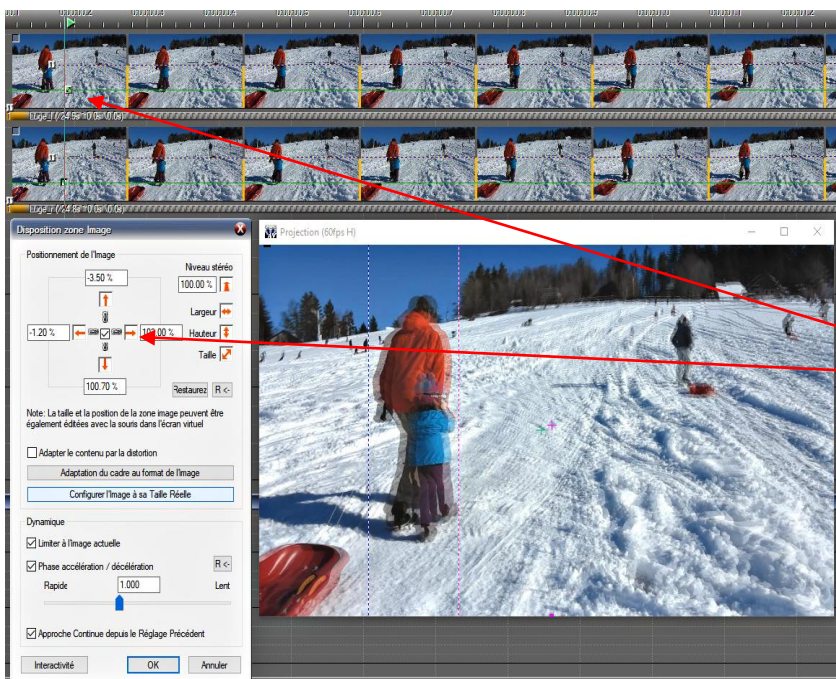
Luge_1 (24.8s - 0.0s: 0.0s)

Luge_1 (24.8s - 0.0s: 0.0s)

Disposition zone Image

Positionnement de l'Image

-3.50 %

Niveau stéréo

100.00 %

Largeur

-1.20 %

100.00 %

Hauteur

Taille

100.70 %

Restaurez

R <-

Note: La taille et la position de la zone image peuvent être également éditées avec la souris dans l'écran virtuel

Adapter le contenu par la distortion

Adaptation du cadre au format de l'Image

Configurer l'Image à sa Taille Réelle

Dynamique

Limiter à l'image actuelle

Phase accélération / décélération

R <-

Rapide

1.000

Lent

Approche Continue depuis le Réglage Précédent

Interactivité

OK

Annuler

Projection (60fps H)